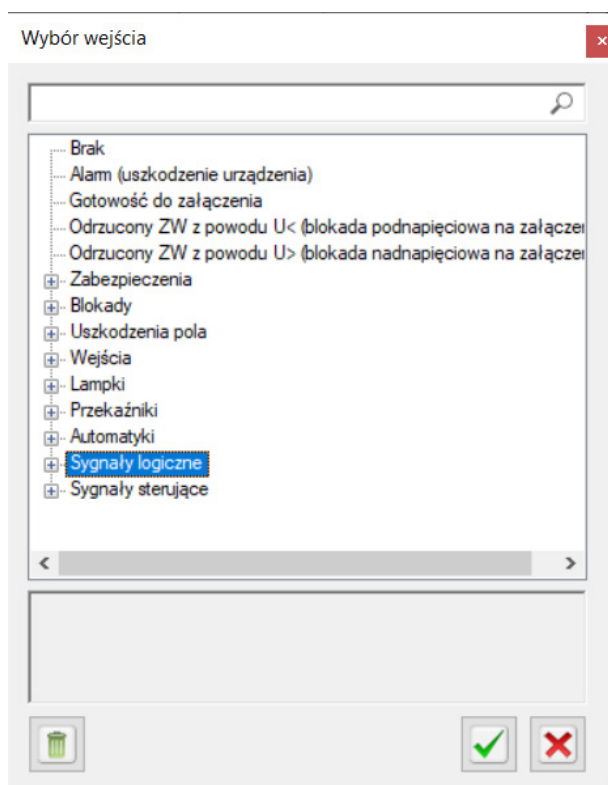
Wybór wejścia

Brak
Alarm (uszkodzenie urządzenia)
Gotowość do załączenia
Odrzucony ZW z powodu U< (blokada podnapięciowa na załączer
Odrzucony ZW z powodu U> (blokada nadnapięciowa na załączer
Zabezpieczenia
Blokady
Uszkodzenia pola
Wejścia
Lampki
Przekaźniki
Automatyki
Sygnały logiczne
Sygnały sterujące